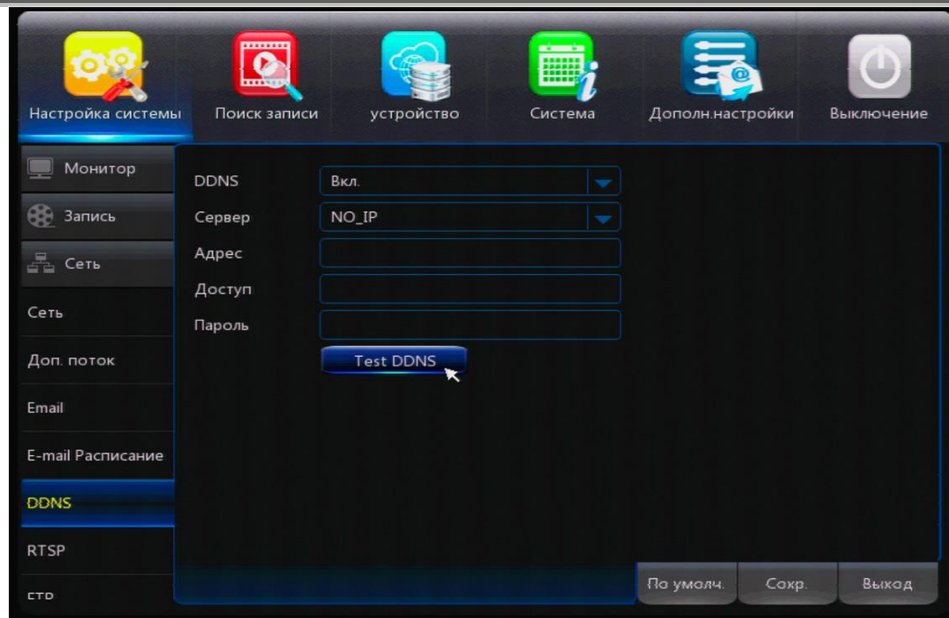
Настройка системы
Поиск записи
устройство
Система
Дополн.настройки
Выключение

Монитор
Запись
Сеть
Сеть
Доп. поток
Email
E-mail Расписание
DDNS
RTSP
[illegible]

DDNS
Вкл.
Сервер
NO_IP
Адрес
Доступ
Пароль
Test DDNS

По умолч.
Сохр.
Выход